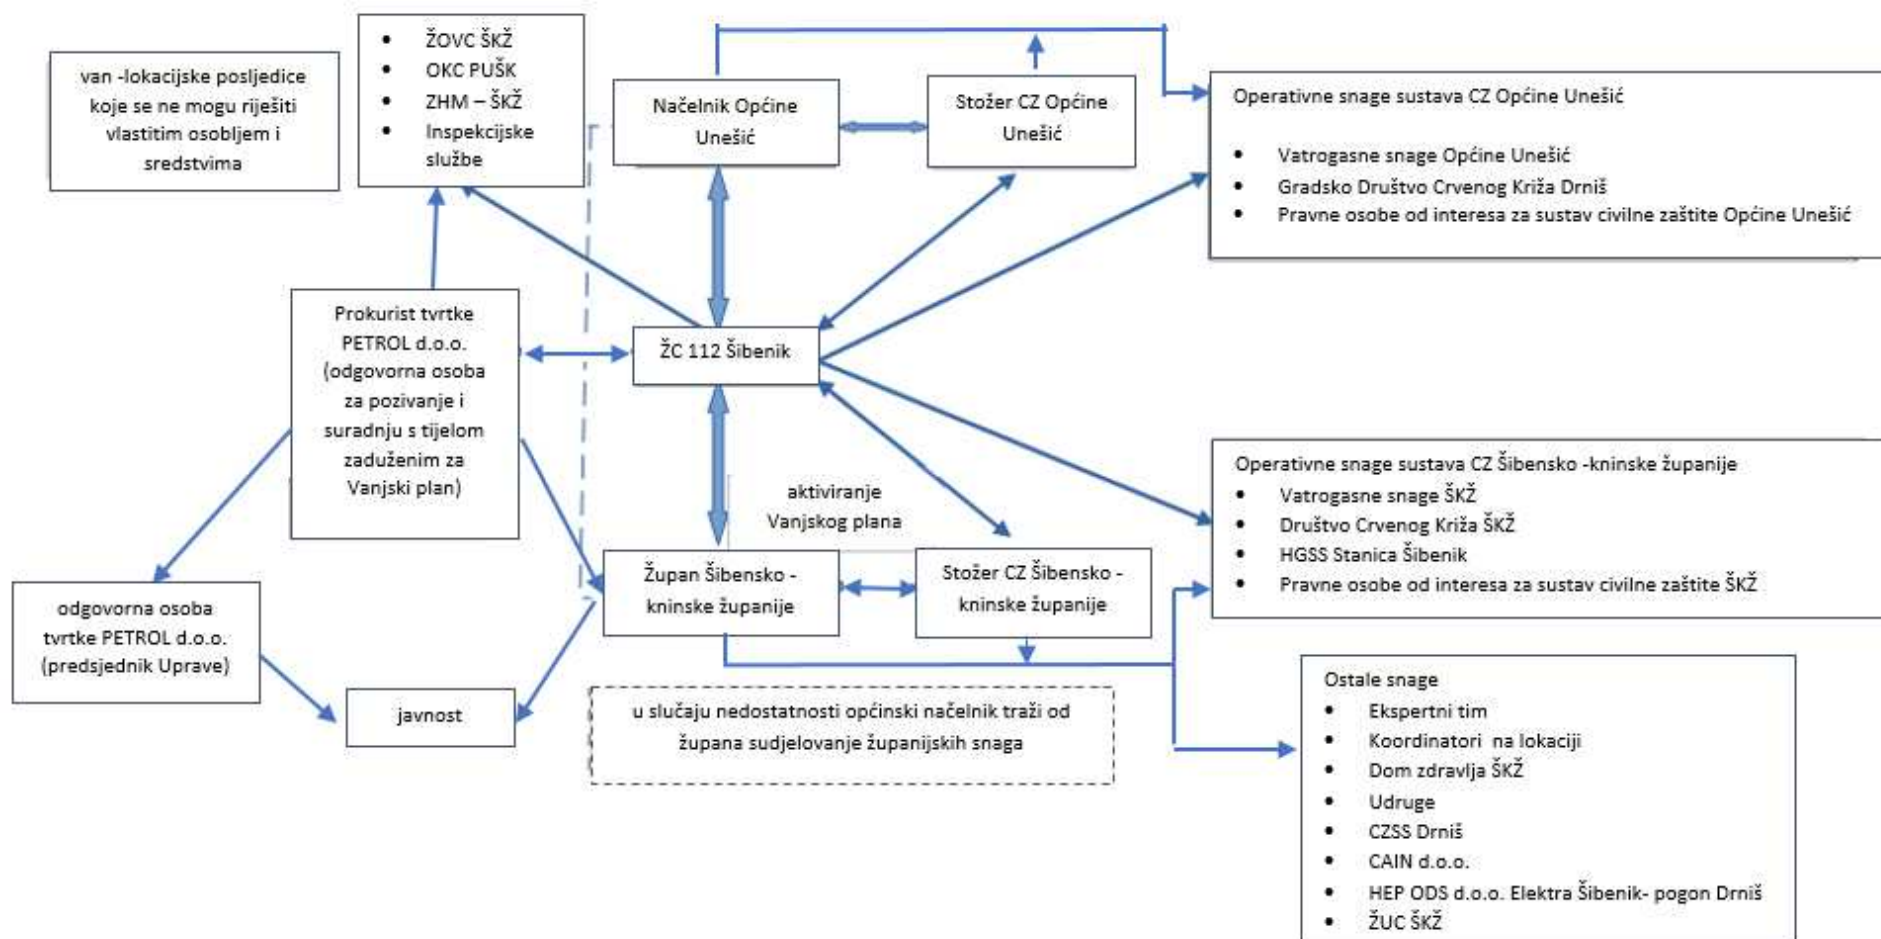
van -lokacijske posljedice koje se ne mogu riješiti vlastitim osobljem i sredstvima

- ŽOVC ŠKŽ
- OKC PUŠK
- ZHM – ŠKŽ
- Inspekcijske službe

Načelnik Općine Unešić

Stožer CZ Općine Unešić

Operativne snage sustava CZ Općine Unešić

- Vatrogasne snage Općine Unešić
- Gradsko Društvo Crvenog Križa Drniš
- Pravne osobe od interesa za sustav civilne zaštite Općine Unešić

Prokurist tvrtke PETROL d.o.o. (odgovorna osoba za pozivanje i suradnju s tijelom zaduženim za Vanjski plan)

ŽC 112 Šibenik

aktiviranje Vanjskog plana

Operativne snage sustava CZ Šibensko -kninske županije

- Vatrogasne snage ŠKŽ
- Društvo Crvenog Križa ŠKŽ
- HGSS Stanica Šibenik
- Pravne osobe od interesa za sustav civilne zaštite ŠKŽ

Župan Šibensko - kninske županije

Stožer CZ Šibensko - kninske županije

odgovorna osoba tvrtke PETROL d.o.o. (predsjednik Uprave)

javnost

u slučaju nedostatnosti općinski načelnik traži od župana sudjelovanje županijskih snaga

Ostale snage

- Ekspertni tim
- Koordinatori na lokaciji
- Dom zdravlja ŠKŽ
- Udruge
- CZSS Drniš
- CAIN d.o.o.
- HEP ODS d.o.o. Elektra Šibenik- pogon Drniš
- ŽUC ŠKŽ